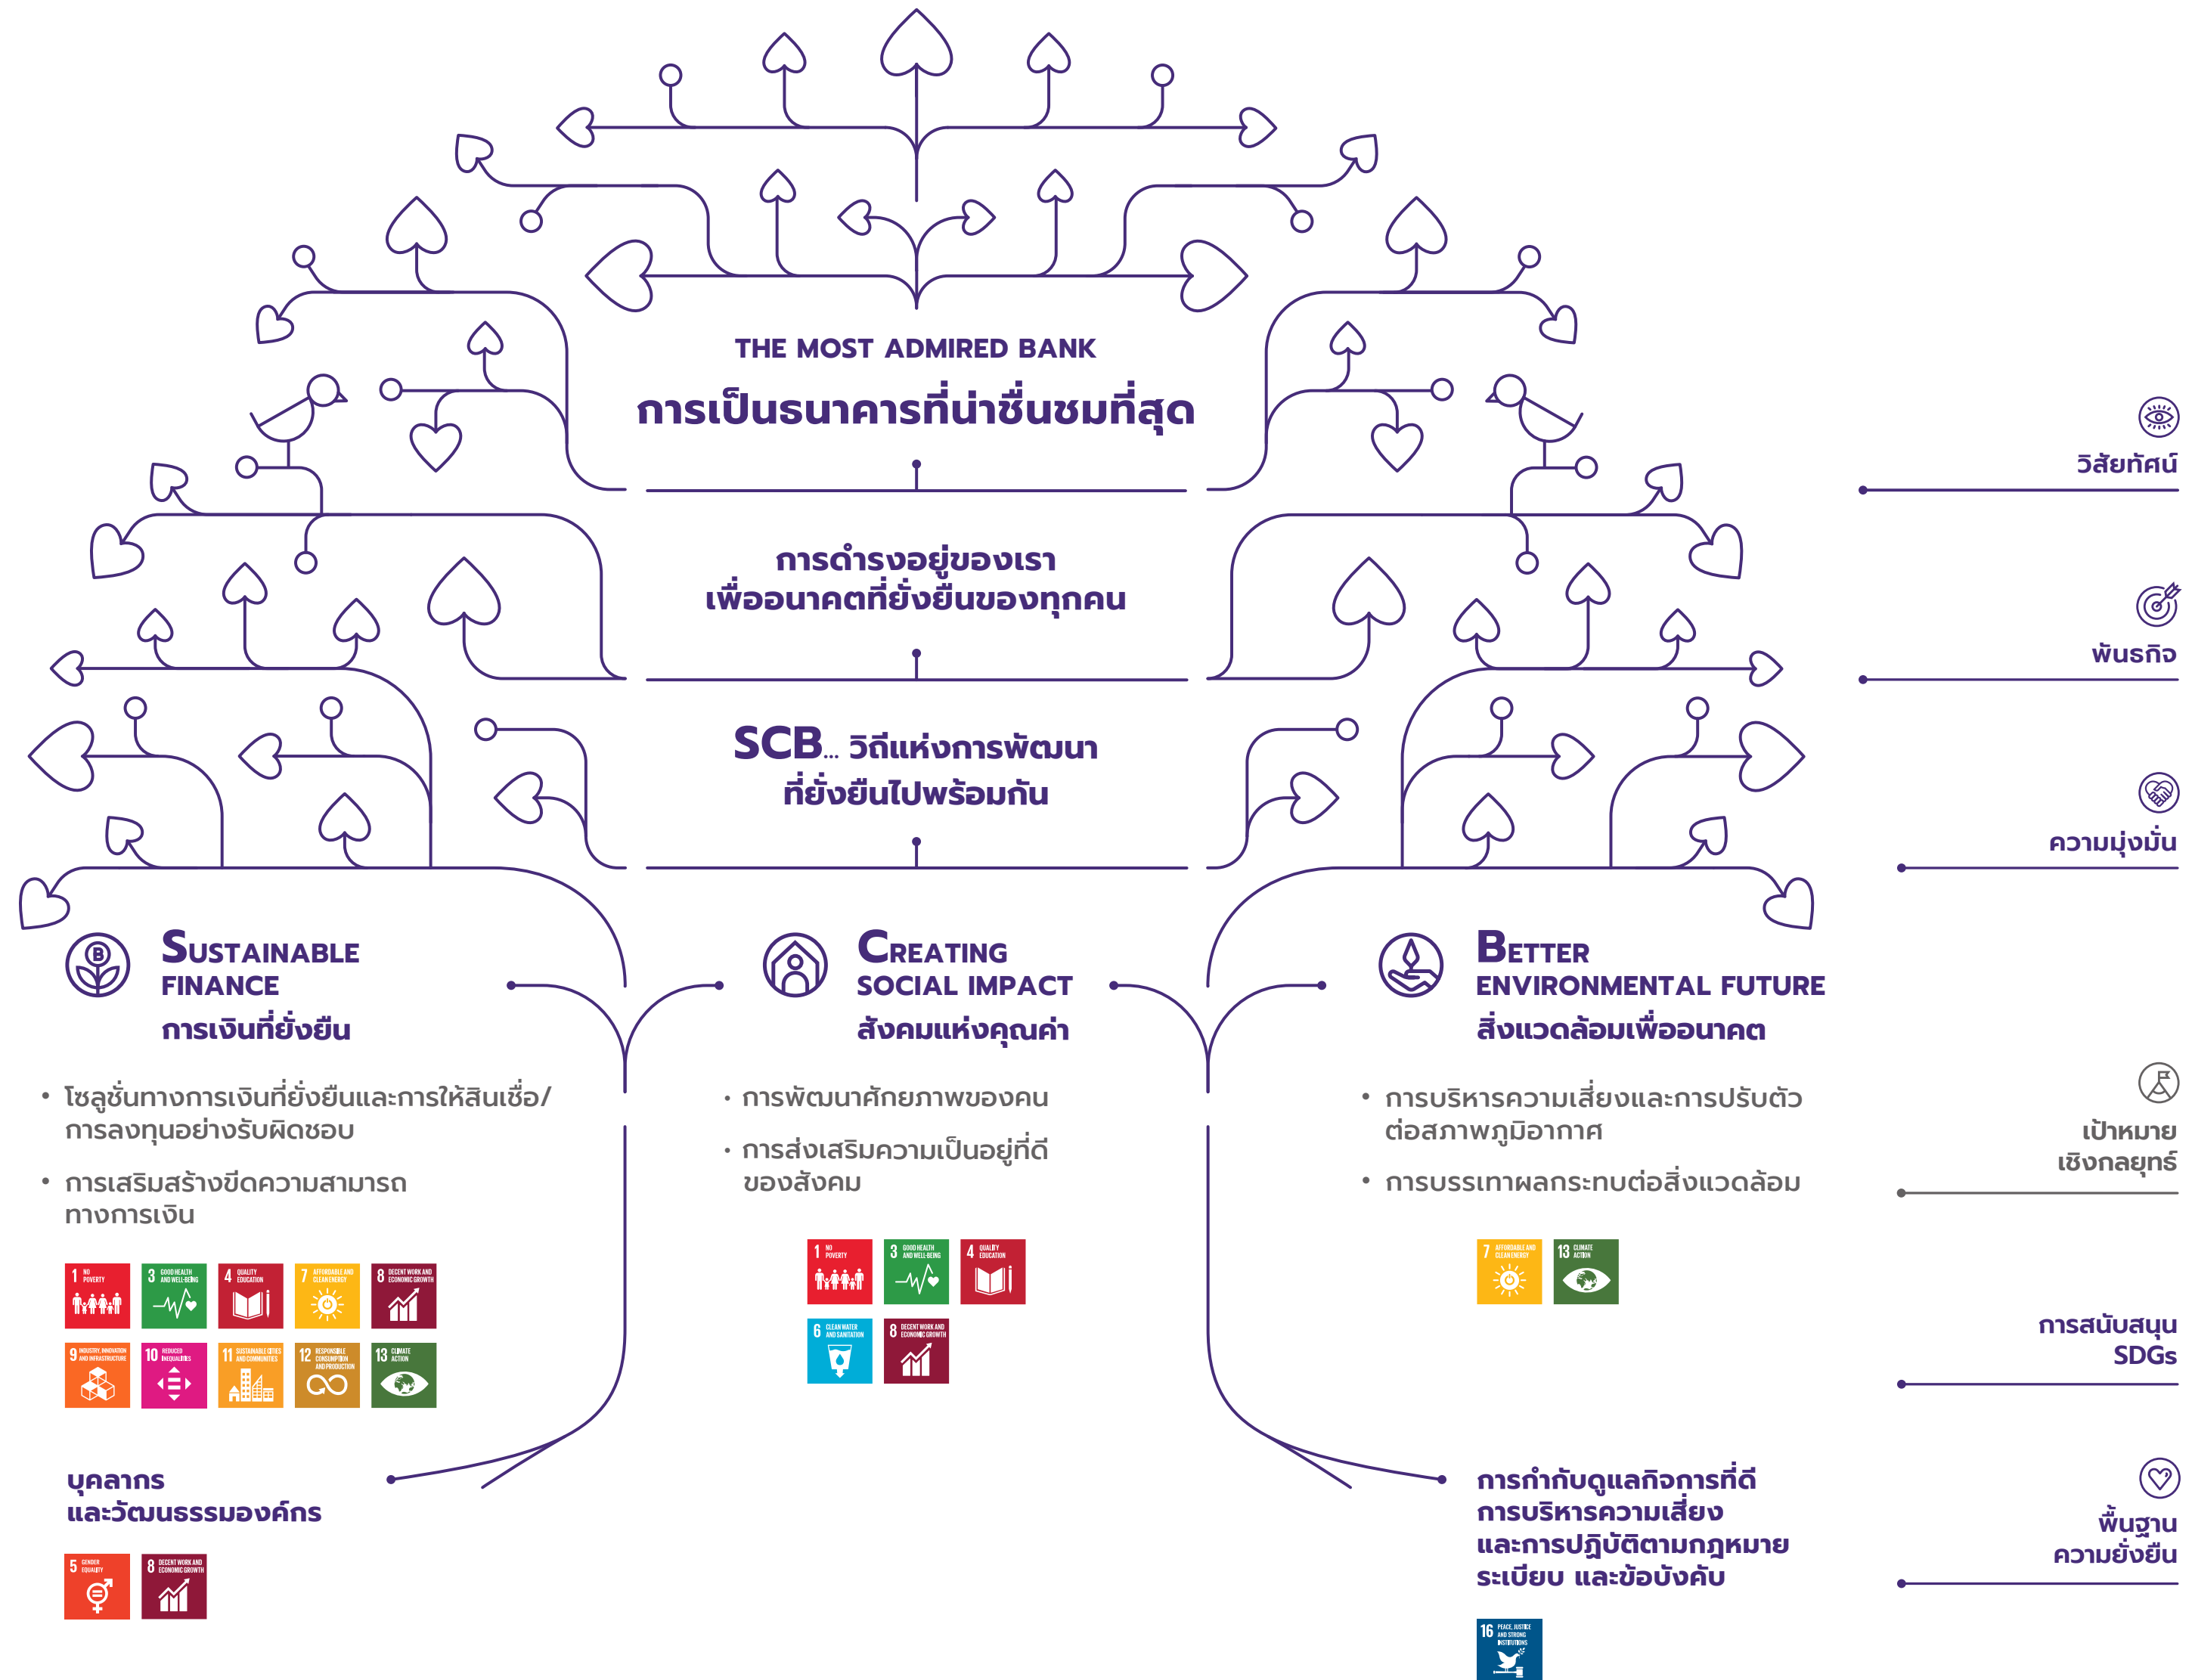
THE MOST ADMIRED BANK
การเป็นธนาคารที่น่าชื่นชมที่สุด

วิสัยทัศน์

การดำรงอยู่ของเรา
เพื่ออนาคตที่ยั่งยืนของทุกคน

พันธกิจ

SCB... วิถีแห่งการพัฒนา
ที่ยั่งยืนไปพร้อมกัน

ความมุ่งมั่น

SUSTAINABLE FINANCE
การเงินที่ยั่งยืน

• โซลูชั่นทางการเงินที่ยั่งยืนและการให้สินเชื่อ/การลงทุนอย่างรับผิดชอบ
• การเสริมสร้างขีดความสามารถทางการเงิน

1 NO POVERTY
3 GOOD HEALTH AND WELL-BEING
4 QUALITY EDUCATION
7 AFFORDABLE AND CLEAN ENERGY
8 DECENT WORK AND ECONOMIC GROWTH
9 INDUSTRY, INNOVATION AND INFRASTRUCTURE
10 REDUCED INEQUALITIES
11 SUSTAINABLE CITIES AND COMMUNITIES
12 RESPONSIBLE CONSUMPTION AND PRODUCTION
13 CLIMATE ACTION

CREATING SOCIAL IMPACT
สังคมแห่งคุณค่า

• การพัฒนาศักยภาพของคน
• การส่งเสริมความเป็นอยู่ที่ดีของสังคม

1 NO POVERTY
3 GOOD HEALTH AND WELL-BEING
4 QUALITY EDUCATION
6 CLEAN WATER AND SANITATION
8 DECENT WORK AND ECONOMIC GROWTH

BETTER ENVIRONMENTAL FUTURE
สิ่งแวดล้อมเพื่ออนาคต

• การบริหารความเสี่ยงและการปรับตัวต่อสภาพภูมิอากาศ
• การบรรเทาผลกระทบต่อสิ่งแวดล้อม

7 AFFORDABLE AND CLEAN ENERGY
13 CLIMATE ACTION

เป้าหมาย
เชิงกลยุทธ์

การสนับสนุน
SDGs

บุคลากร
และวัฒนธรรมองค์กร

5 GENDER EQUALITY
8 DECENT WORK AND ECONOMIC GROWTH

การกำกับดูแลกิจการที่ดี
การบริหารความเสี่ยง
และการปฏิบัติตามกฎหมาย
ระเบียบ และข้อบังคับ

16 PEACE, JUSTICE AND STRONG INSTITUTIONS

พื้นฐาน
ความยั่งยืน